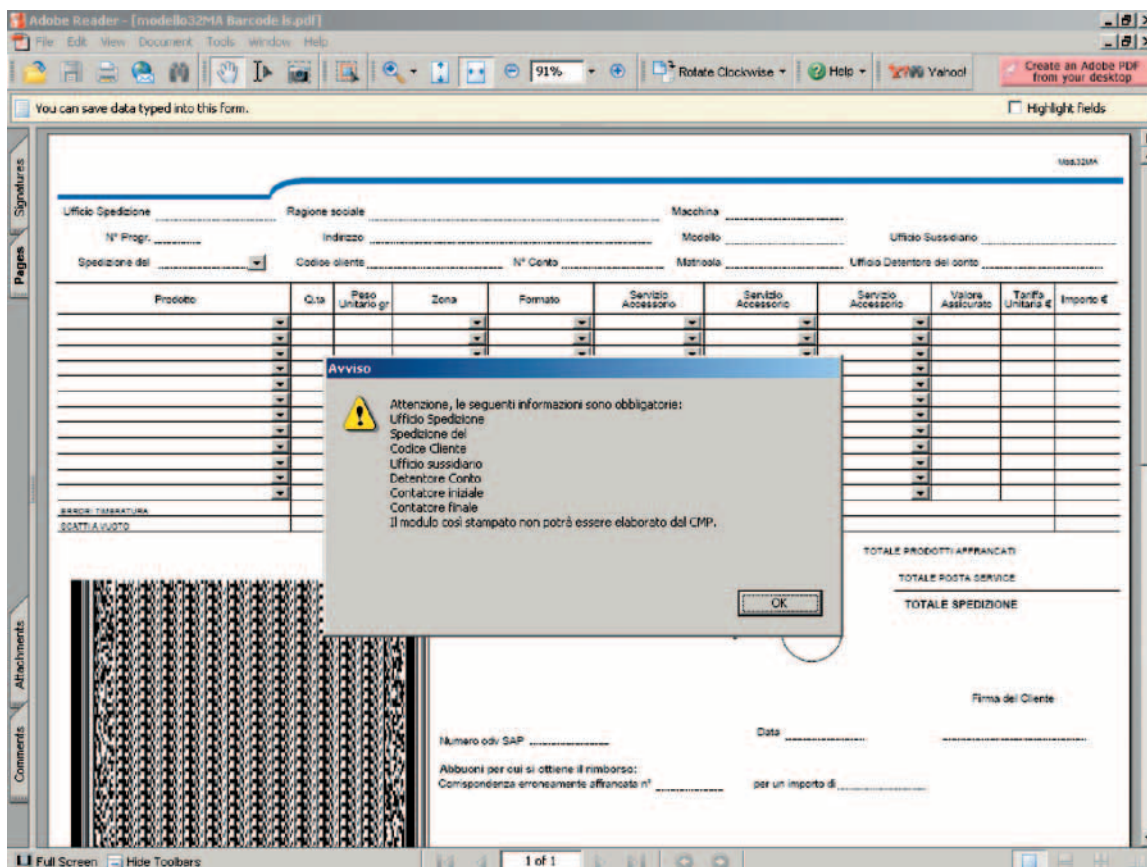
Adobe Reader - [modello32MA Barcode ls.pdf]
File Edit View Document Tools Window Help
91%
Rotate Clockwise
Help
Yahoo!
Create an Adobe PDF from your desktop
You can save data typed into this form.
Highlight fields
Signatures
Pages
Attachments
Comments

Mod.32MA

Ufficio Spedizione
Ragione sociale
Macchina
N° Progr.
Indirizzo
Modello
Ufficio Sussidiario
Spedizione del
Codice cliente
N° Conto
Matricola
Ufficio Detentore del conto

| Prodotto | Q.ta | Peso Unitario gr | Zona | Formato | Servizio Accessorio | Servizio Accessorio | Servizio Accessorio | Valore Assicurato | Tariffa Unitaria € | Importo € |
|---|---|---|---|---|---|---|---|---|---|---|

ERRORI TEMRATURA
SCATTI A VUOTO

Avviso
Attenzione, le seguenti informazioni sono obbligatorie:
Ufficio Spedizione
Spedizione del
Codice Cliente
Ufficio sussidiario
Detentore Conto
Contatore iniziale
Contatore finale
Il modulo così stampato non potrà essere elaborato dal CMP.
OK

TOTALE PRODOTTI AFFRANCATI
TOTALE POSTA SERVICE
TOTALE SPEDIZIONE

Firma del Cliente
Numero odv SAP
Data
Abbuoni per cui si ottiene il rimborso:
Corrispondenza erroneamente affrancata n°
per un importo di

Full Screen
Hide Toolbars
1 of 1